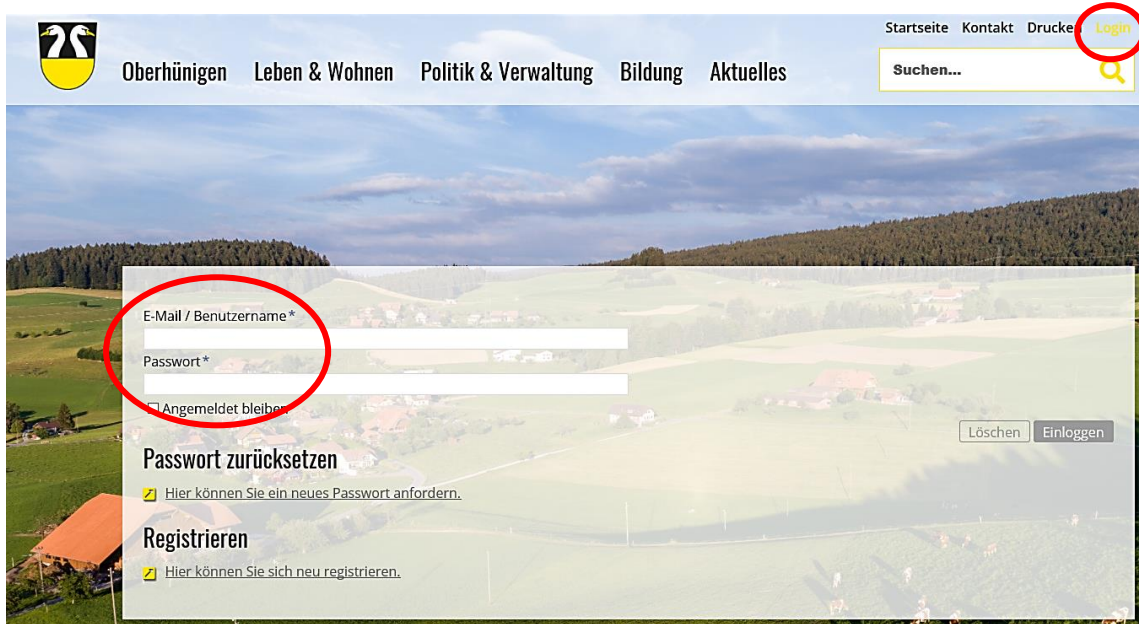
Startseite Kontakt Drucken Login

Oberhünigen Leben & Wohnen Politik & Verwaltung Bildung Aktuelles

Suchen...

E-Mail / Benutzername*

Passwort*

Angemeldet bleiben

Löschen Einloggen

Passwort zurücksetzen

Hier können Sie ein neues Passwort anfordern.

Registrieren

Hier können Sie sich neu registrieren.